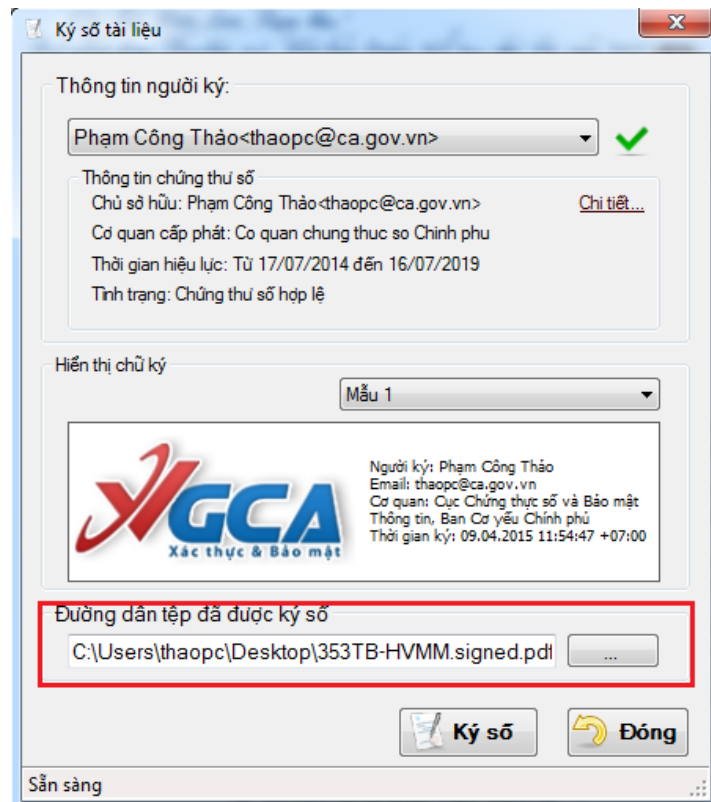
Ký số tài liệu

Thông tin người ký:

Phạm Công Thảo<thaopc@ca.gov.vn>

Thông tin chứng thư số

Chủ sở hữu: Phạm Công Thảo<thaopc@ca.gov.vn>

Chi tiết...

Cơ quan cấp phát: Co quan chung thuc so Chinh phu

Thời gian hiệu lực: Từ 17/07/2014 đến 16/07/2019

Tình trạng: Chứng thư số hợp lệ

Hiển thị chữ ký

Mẫu 1

GCA
Xác thực & Bảo mật

Người ký: Phạm Công Thảo
Email: thaopc@ca.gov.vn
Cơ quan: Cục Chứng thực số và Bảo mật Thông tin, Ban Cơ yếu Chính phủ
Thời gian ký: 09.04.2015 11:54:47 +07:00

Đường dẫn tệp đã được ký số

C:\Users\thaopc\Desktop\353TB-HVMM.signed.pdf

...

Ký số

Đóng

Sẵn sàng